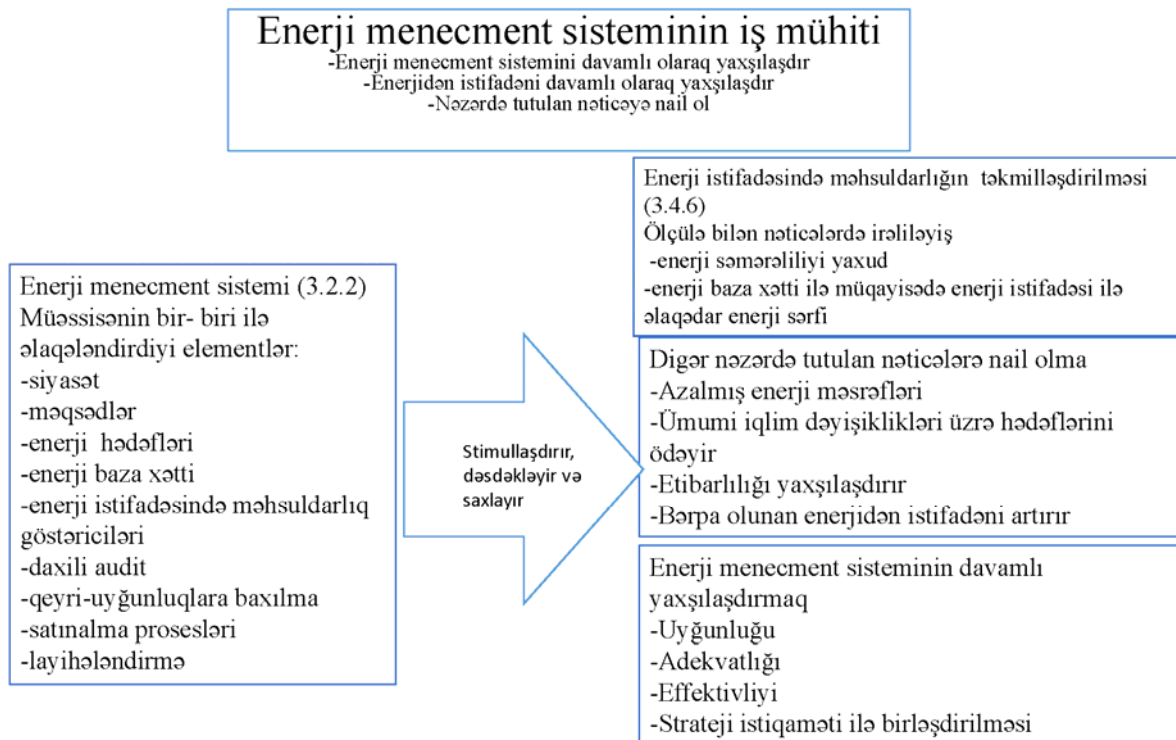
Enerji menecment sisteminin iş mühiti
-Enerji menecment sistemini davamlı olaraq yaxşılaşdır
-Enerjidən istifadəni davamlı olaraq yaxşılaşdır
-Nəzərdə tutulan nəticəyə nail ol

Enerji menecment sistemi (3.2.2)
Müəssisənin bir- biri ilə əlaqələndirdiyi elementlər:
-siyasət
-məqsədlər
-enerji hədəfləri
-enerji baza xətti
-enerji istifadəsində məhsuldarlıq göstəriciləri
-daxili audit
-qeyri-uyğunluqlara baxılma
-satınalma prosesləri
-layihələndirmə

Stimullaşdırır, dəsdəkləyir və saxlayır

Enerji istifadəsində məhsuldarlığın təkmilləşdirilməsi (3.4.6)
Ölçülə bilən nəticələrdə irəliləyiş
-enerji səmərəliliyi yaxud
-enerji baza xətti ilə müqayisədə enerji istifadəsi ilə əlaqədar enerji sərfi

Digər nəzərdə tutulan nəticələrə nail olma
-Azalmış enerji məsrəfləri
-Ümumi iqlim dəyişiklikləri üzrə hədəflərini ödəyir
-Etibarlılığı yaxşılaşdırır
-Bərpa olunan enerjidən istifadəni artırır

Enerji menecment sisteminin davamlı yaxşılaşdırmaq
-Uyğunluğu
-Adekvatlığı
-Effektivliyi
-Strateji istiqaməti ilə birləşdirilməsi